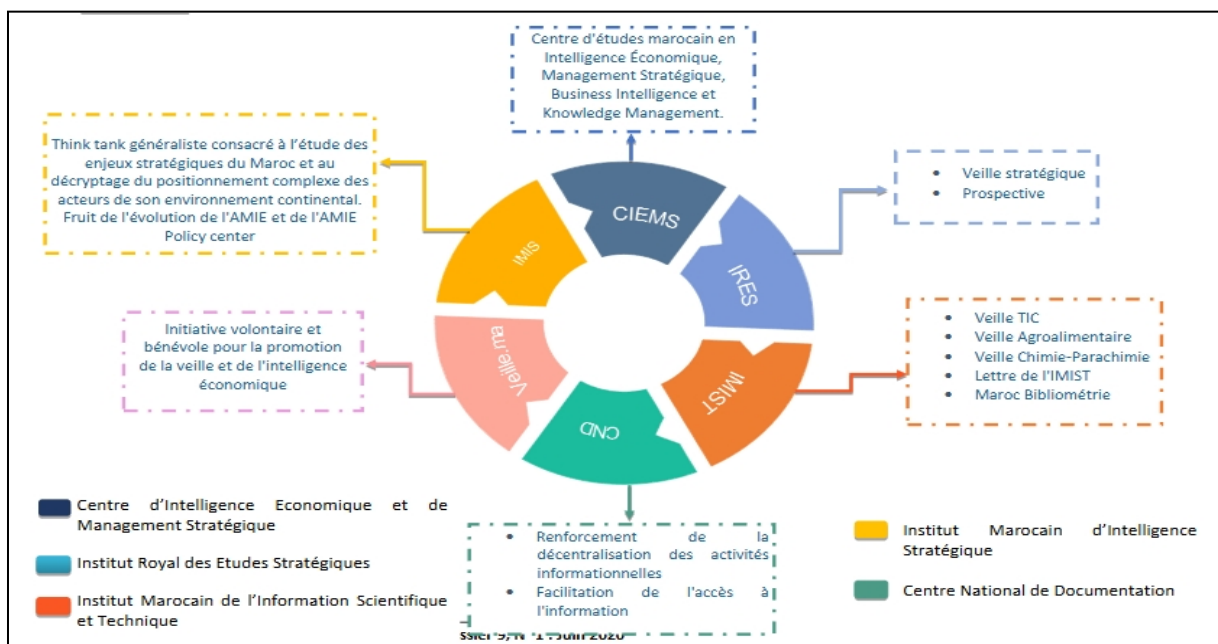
Centre d'études marocain en Intelligence Économique, Management Stratégique, Business Intelligence et Knowledge Management.

Think tank généraliste consacré à l'étude des enjeux stratégiques du Maroc et au décryptage du positionnement complexe des acteurs de son environnement continental. Fruit de l'évolution de l'AMIE et de l'AMIE Policy center

- Veille stratégique
- Prospective

CIEMS

IMIS

IRES

Veille.ma

IMIST

CND

Initiative volontaire et bénévole pour la promotion de la veille et de l'intelligence économique

- Veille TIC
- Veille Agroalimentaire
- Veille Chimie-Parachimie
- Lettre de l'IMIST
- Maroc Bibliométrie

Centre d'Intelligence Economique et de Management Stratégique

Institut Royal des Etudes Stratégiques

Institut Marocain de l'Information Scientifique et Technique

- Renforcement de la décentralisation des activités informationnelles
- Facilitation de l'accès à l'information

Institut Marocain d'Intelligence Stratégique

Centre National de Documentation

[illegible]